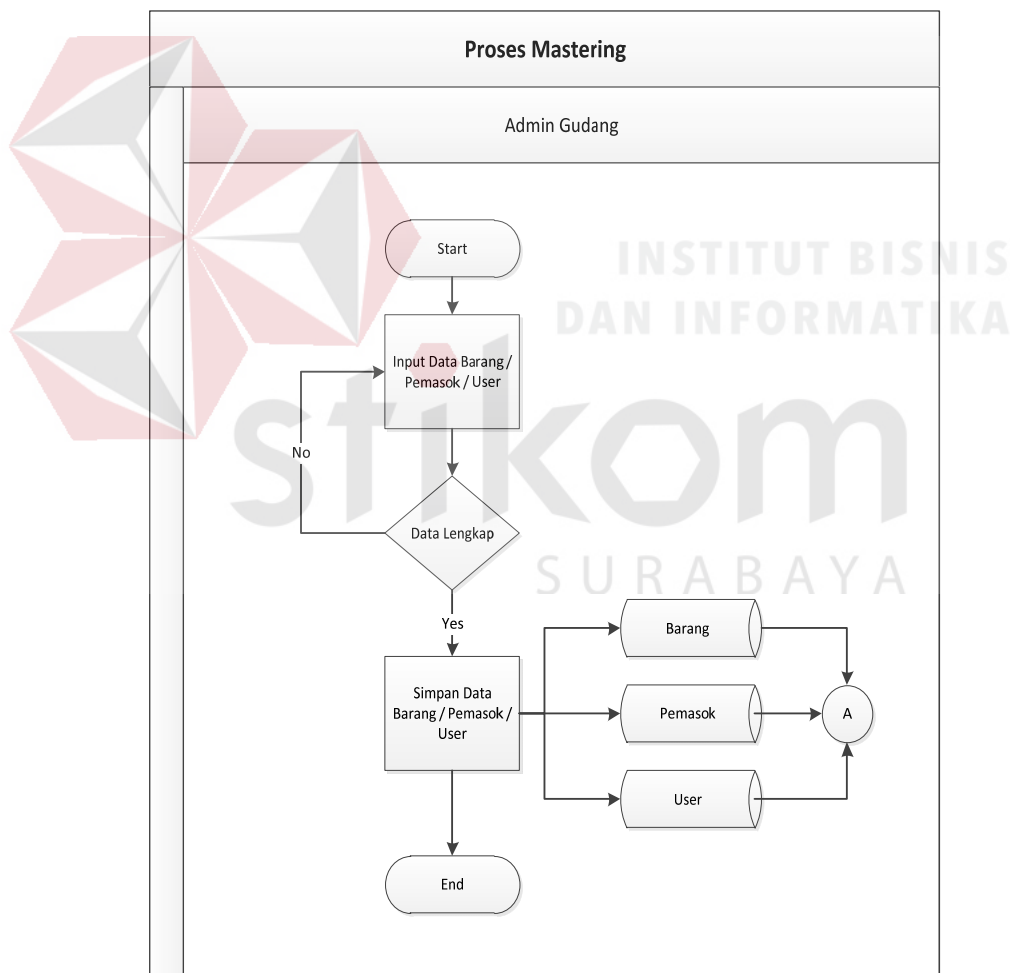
Proses Mastering

Admin Gudang

INSTITUT BISNIS
DAN INFORMATIKA

stikom

SURABAYA

Start

Input Data Barang / Pemasok / User

No

Data Lengkap

Yes

Simpan Data Barang / Pemasok / User

Barang

Pemasok

User

A

End